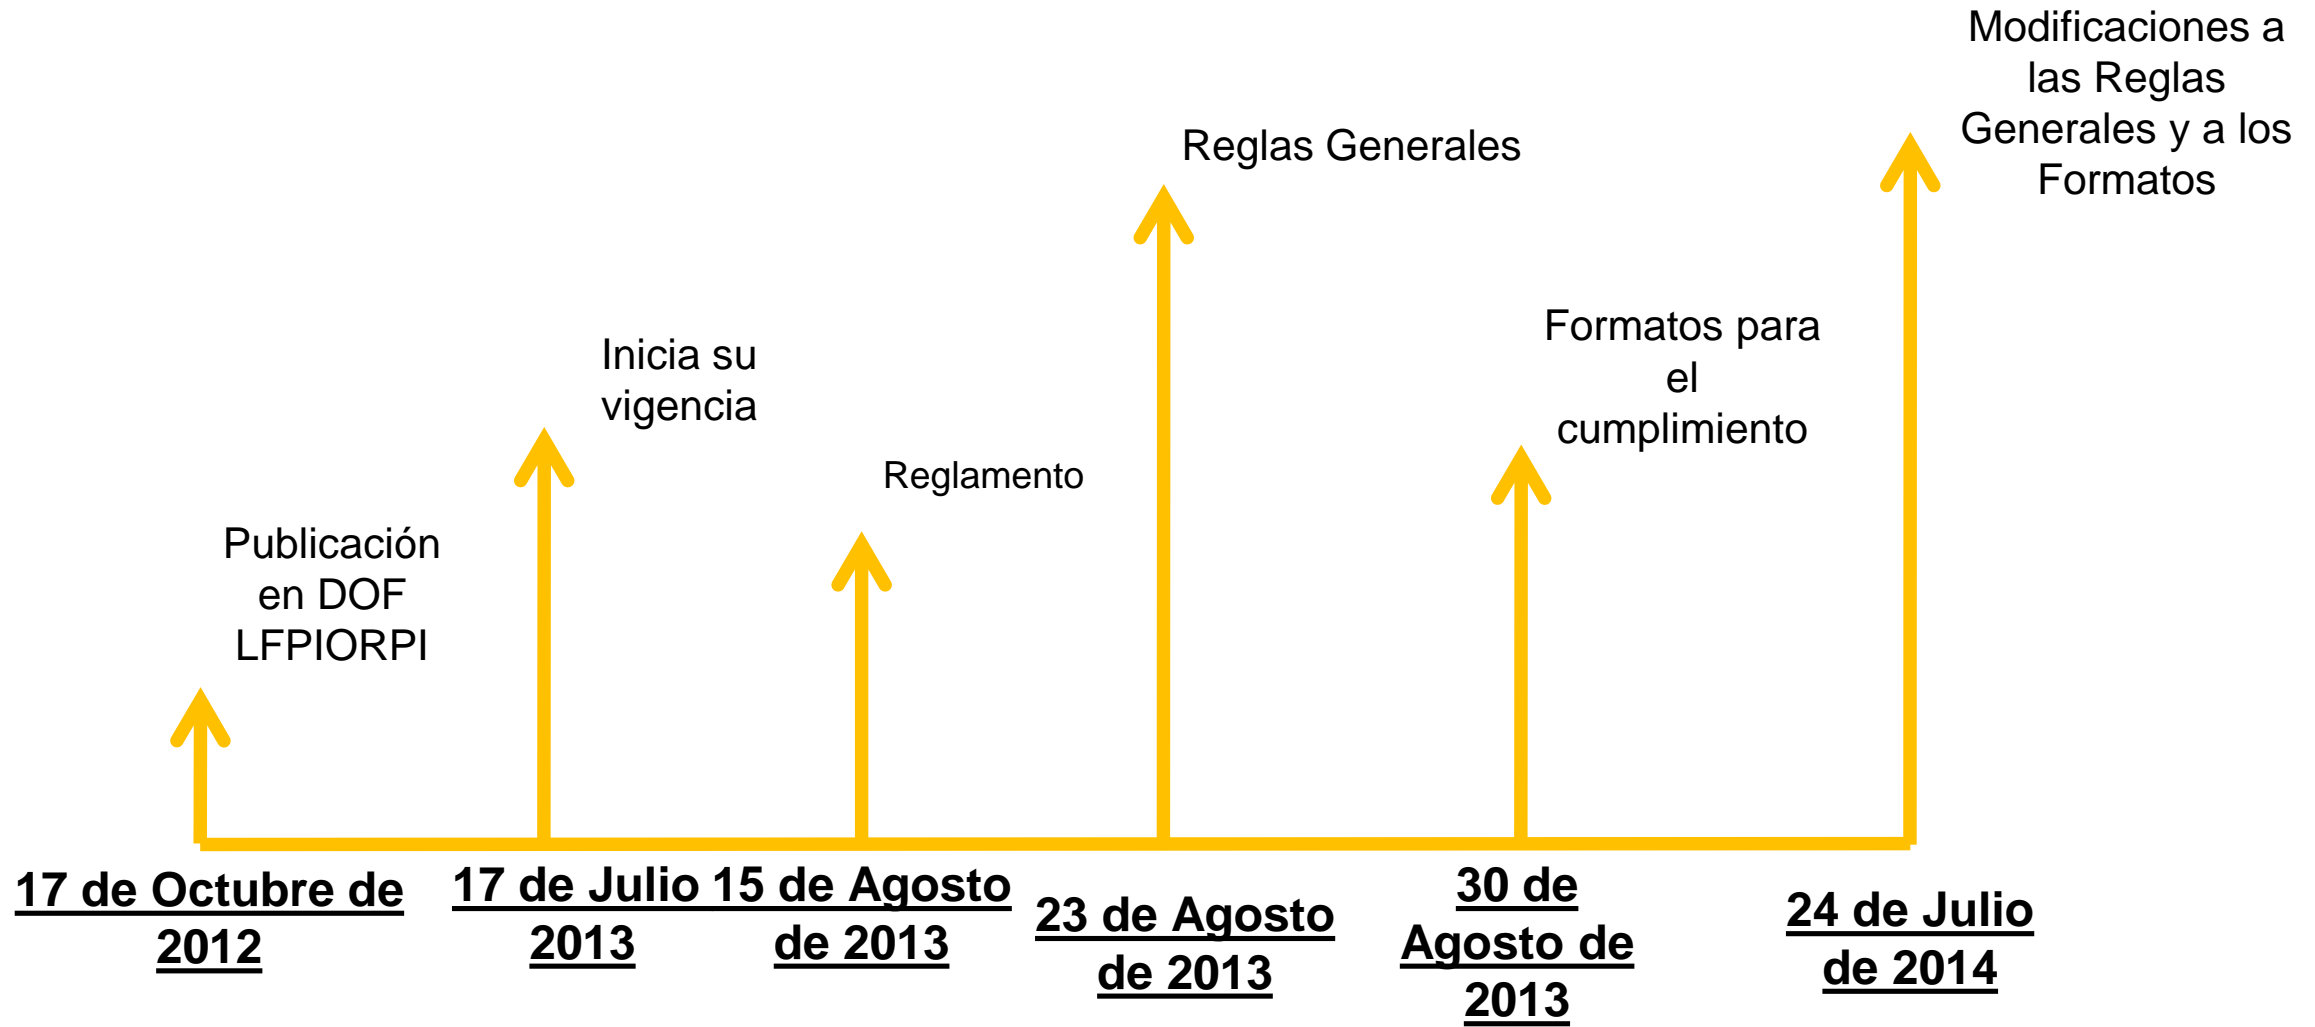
Publicación en DOF LFPIORPI

17 de Octubre de 2012

Inicia su vigencia

17 de Julio 2013

Reglamento

15 de Agosto de 2013

Reglas Generales

23 de Agosto de 2013

Formatos para el cumplimiento

30 de Agosto de 2013

Modificaciones a las Reglas Generales y a los Formatos

24 de Julio de 2014